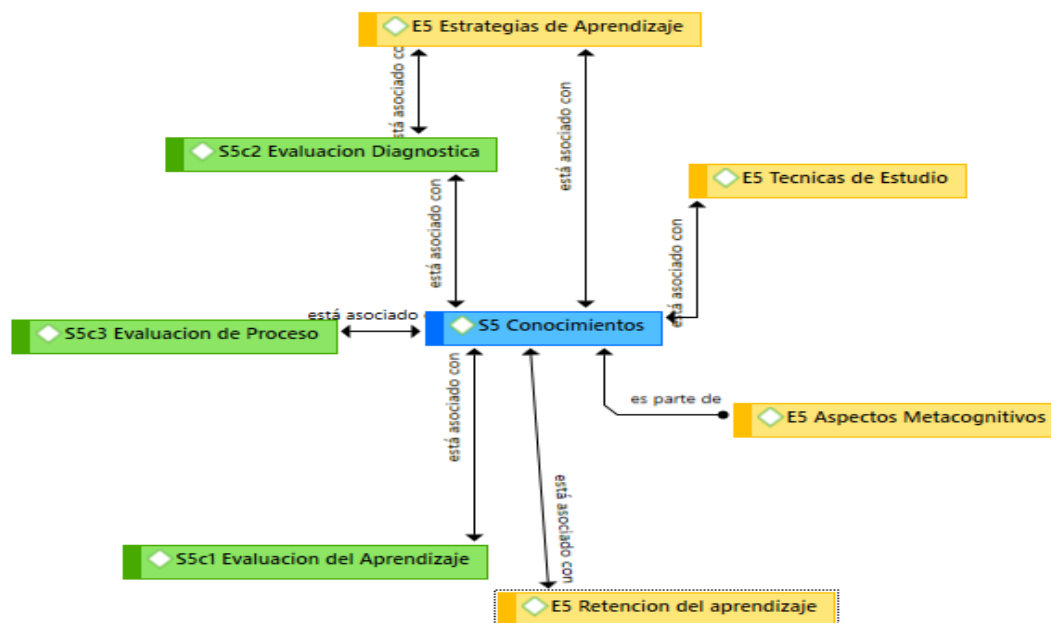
E5 Estrategias de Aprendizaje

está asociado con

está asociado con

S5c2 Evaluacion Diagnostica

E5 Tecnicas de Estudio

está asociado con

está asociado con

está asociado con

S5c3 Evaluacion de Proceso

S5 Conocimientos

es parte de

E5 Aspectos Metacognitivos

está asociado con

está asociado con

S5c1 Evaluacion del Aprendizaje

E5 Retencion del aprendizaje